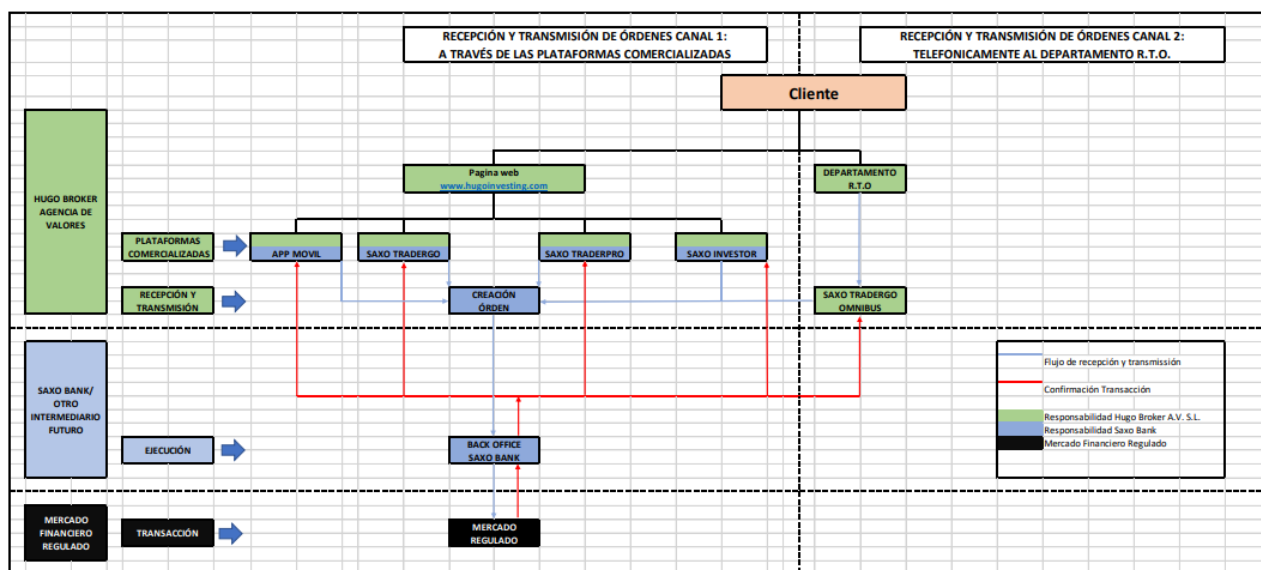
RECEPCIÓN Y TRANSMISIÓN DE ÓRDENES CANAL 1:
A TRAVÉS DE LAS PLATAFORMAS COMERCIALIZADAS

RECEPCIÓN Y TRANSMISIÓN DE ÓRDENES CANAL 2:
TELEFONICAMENTE AL DEPARTAMENTO R.T.O.

Cliente

HUGO BROKER AGENCIA DE VALORES

Pagina web
www.hugoinvesting.com

DEPARTAMENTO R.T.O

PLATAFORMAS COMERCIALIZADAS

APP MOVIL

SAXO TRADERGO

SAXO TRADERPRO

SAXO INVESTOR

RECEPCIÓN Y TRANSMISIÓN

CREACIÓN ÓRDEN

SAXO TRADERGO OMNIBUS

SAXO BANK/ OTRO INTERMEDIARIO FUTURO

Flujo de recepción y transmissión

Confirmación Transacción

Responsabilidad Hugo Broker A.V. S.L.
Responsabilidad Saxo Bank
Mercado Financiero Regulado

EJECUCIÓN

BACK OFFICE SAXO BANK

MERCADO FINANCIERO REGULADO

TRANSACCIÓN

MERCADO REGULADO